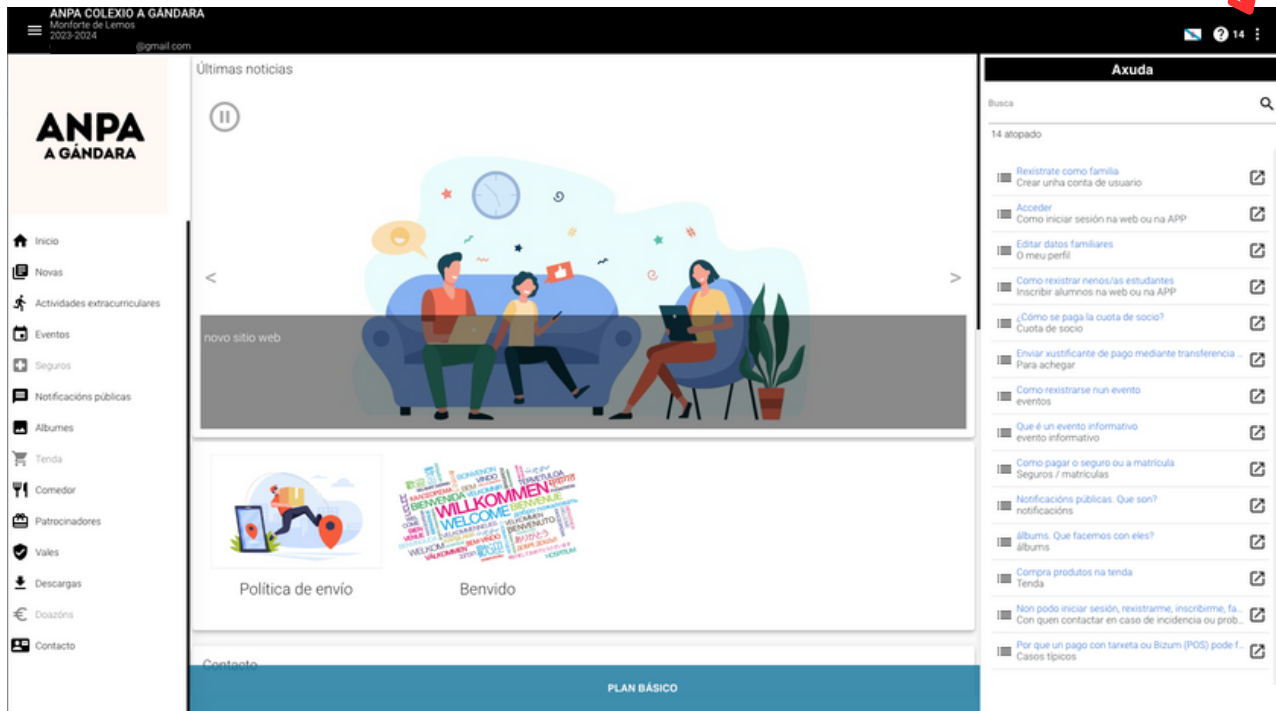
ANPA COLEXIO A GÁNDARA
Monforte de Lemos
2023-2024
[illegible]@gmail.com

14

ANPA
A GÁNDARA

Inicio
Novas
Actividades extracurriculares
Eventos
Seguros
Notificacións públicas
Albumes
Tenda
Comedor
Patrocinadores
Vales
Descargas
Doazóns
Contacto

Últimas noticias

novo sitio web

Política de envío

Benvido

Contacto

PLAN BÁSICO

Axuda

Busca

14 atopado

Rexistrate como familia
Crear unha conta de usuario

Acceder
Como iniciar sesión na web ou na APP

Editar datos familiares
O meu perfil

Como rexistrar nenos/as estudantes
Inscribir alumnos na web ou na APP

¿Cómo se paga la cuota de socio?
Cuota de socio

Enviar xustificante de pago mediante transferencia ...
Para achegar

Como rexistrarse nun evento
eventos

Que é un evento informativo
evento informativo

Como pagar o seguro ou a matrícula
Seguros / matrículas

Notificacións públicas. Que son?
notificacións

álbums. Que facemos con eles?
álbums

Compra produtos na tenda
Tenda

Non podo iniciar sesión, rexistrarme, inscribirme, fa...
Con quen contactar en caso de incidencia ou prob...

Por que un pago con tarxeta ou Bizum (POS) pode f...
Casos típicos